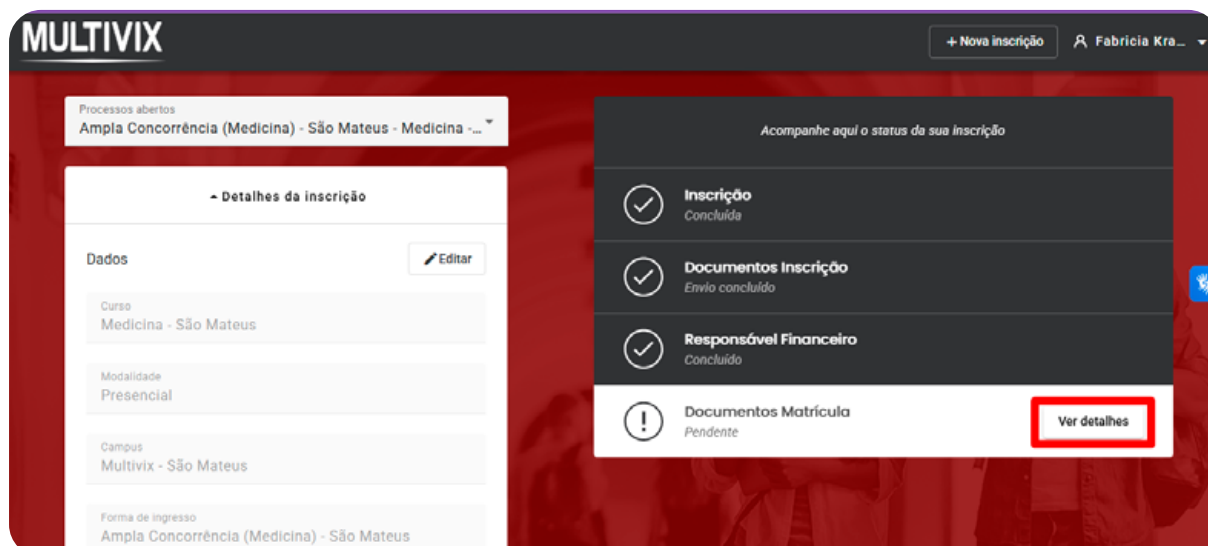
MULTIVIX

+ Nova inscrição

Fabricia Kra...

Processos abertos
Ampla Concorrência (Medicina) - São Mateus - Medicina -...

Detalhes da inscrição

Dados

Editar

Curso
Medicina - São Mateus

Modalidade
Presencial

Campus
Multivix - São Mateus

Forma de ingresso
Ampla Concorrência (Medicina) - São Mateus

Acompanhe aqui o status da sua inscrição

Inscrição
Concluída

Documentos Inscrição
Envio concluído

Responsável Financeiro
Concluído

Documentos Matrícula
Pendente

Ver detalhes